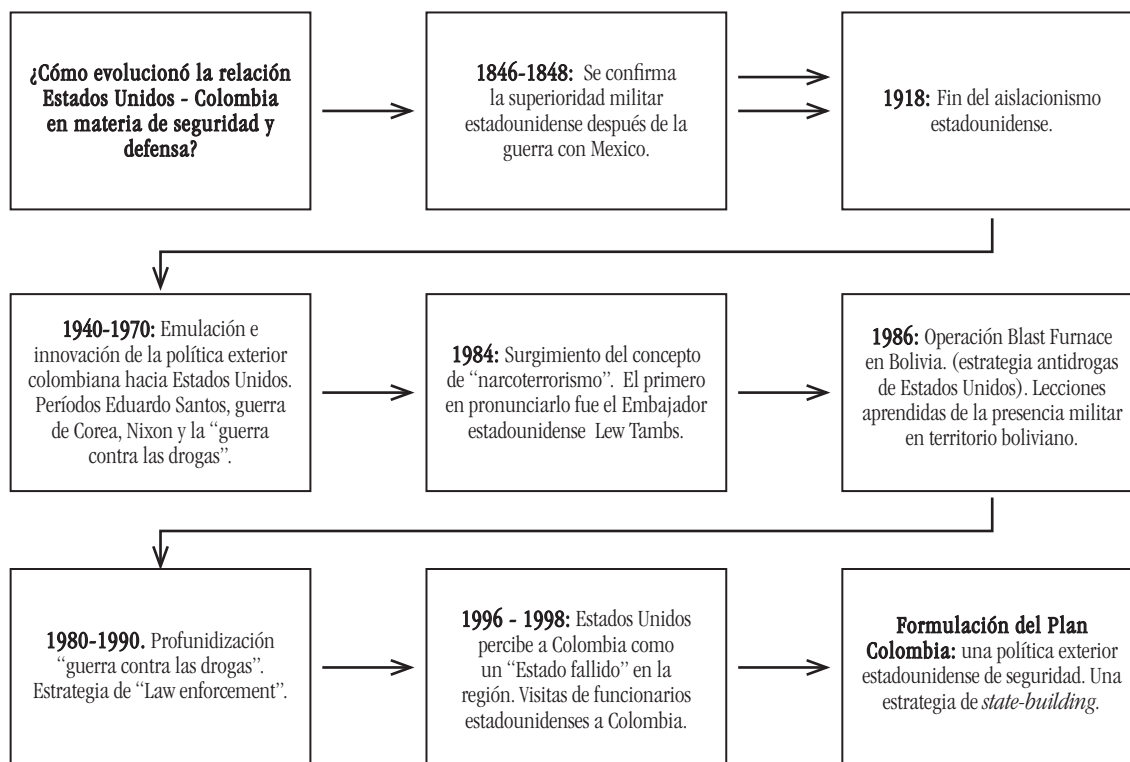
¿Cómo evolucionó la relación Estados Unidos - Colombia en materia de seguridad y defensa?

1846-1848: Se confirma la superioridad militar estadounidense después de la guerra con Mexico.

1918: Fin del aislacionismo estadounidense.

1940-1970: Emulación e innovación de la política exterior colombiana hacia Estados Unidos. Períodos Eduardo Santos, guerra de Corea, Nixon y la "guerra contra las drogas".

1984: Surgimiento del concepto de "narcoterrorismo". El primero en pronunciarlo fue el Embajador estadounidense Lew Tambs.

1986: Operación Blast Furnace en Bolivia. (estrategia antidrogas de Estados Unidos). Lecciones aprendidas de la presencia militar en territorio boliviano.

1980-1990. Profunidización "guerra contra las drogas". Estrategia de "Law enforcement".

1996 - 1998: Estados Unidos percibe a Colombia como un "Estado fallido" en la región. Visitas de funcionarios estadounidenses a Colombia.

Formulación del Plan Colombia: una política exterior estadounidense de seguridad. Una estrategia de state-building.